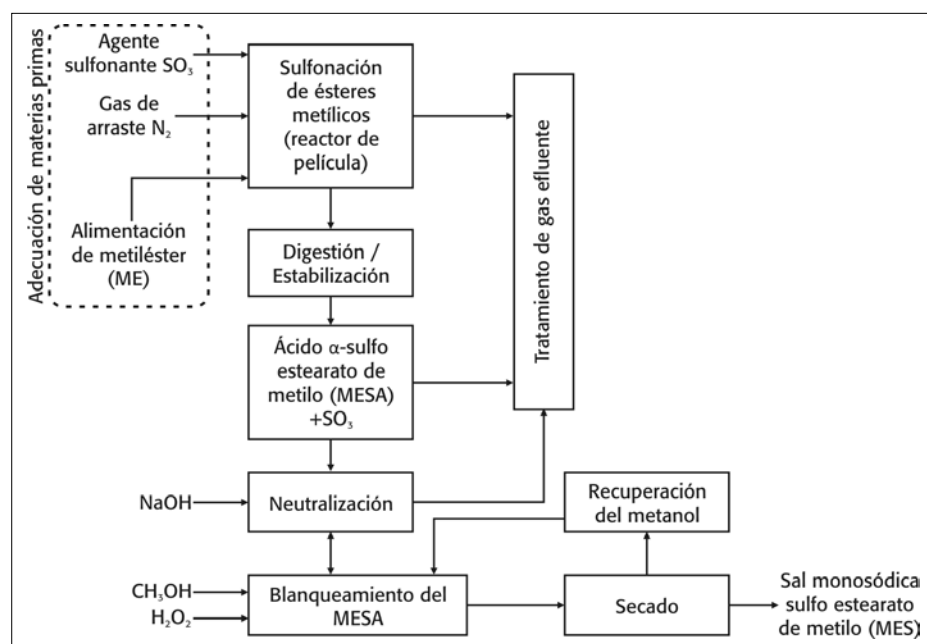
Adecuación de materias primas

Agente sulfonante $SO_3$

Gas de arraste $N_2$

Alimentación de metiléster (ME)

Sulfonación de ésteres metílicos (reactor de película)

Digestión / Estabilización

Ácido $\alpha$-sulfo estearato de metilo (MESA) $+SO_3$

Tratamiento de gas efluente

NaOH

Neutralización

Recuperación del metanol

$CH_3OH$

$H_2O_2$

Blanqueamiento del MESA

Secado

Sal monosódica sulfo estearato de metilo (MES)